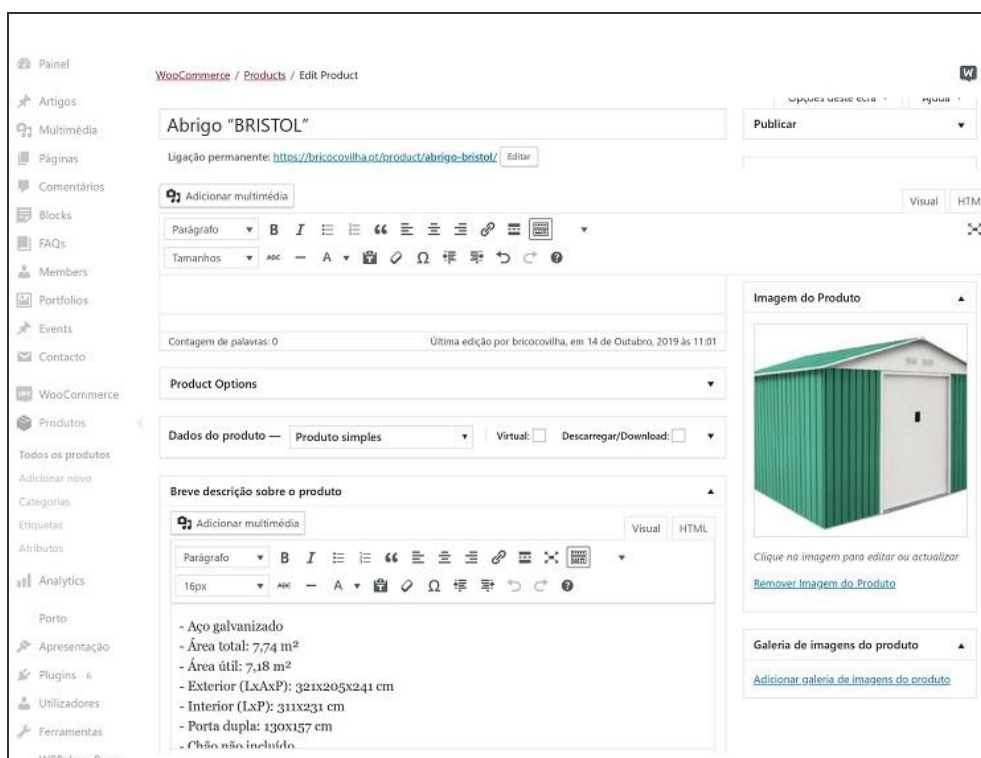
Painel
Artigos
Multimédia
Páginas
Comentários
Blocks
FAQs
Members
Portfolios
Events
Contacto
WooCommerce
Produtos
Todos os produtos
Adicionar novo
Categorias
Etiquetas
Atributos
Analytics
Porto
Apresentação
Plugins 6
Utilizadores
Ferramentas

WooCommerce / Products / Edit Product

Opções deste ecrã ▾ Ajuda ▾

Abrigo "BRISTOL"

Ligação permanente: https://bricocovilha.pt/product/abrigo-bristol/ Editar

Adicionar multimédia

Visual HTM

Parágrafo

Tamanhos

Contagem de palavras: 0

Última edição por bricocovilha, em 14 de Outubro, 2019 às 11:01

Product Options

Dados do produto — Produto simples Virtual: Descarregar/Download:

Breve descrição sobre o produto

Adicionar multimédia

Visual HTML

Parágrafo

16px

- Aço galvanizado
- Área total: 7,74 m²
- Área útil: 7,18 m²
- Exterior (LxAxP): 321x205x241 cm
- Interior (LxP): 311x231 cm
- Porta dupla: 130x157 cm
- Chão não incluído

Publicar

Imagem do Produto

Clique na imagem para editar ou actualizar

Remover Imagem do Produto

Galeria de imagens do produto

Adicionar galeria de imagens do produto